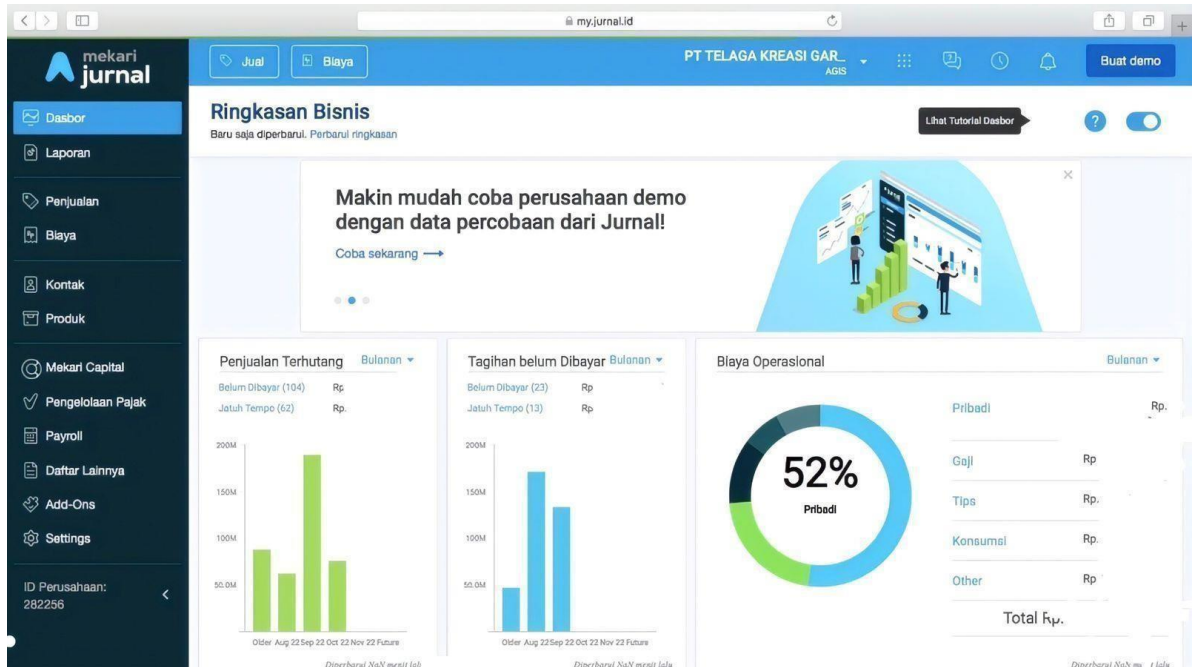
my.jurnal.id

mekari jurnal

Jual
Biaya

PT TELAGA KREASI GAR_
AGIS

Buat demo

Dasbor
Laporan
Penjualan
Biaya
Kontak
Produk
Mekari Capital
Pengelolaan Pajak
Payroll
Daftar Lainnya
Add-Ons
Settings

ID Perusahaan:
282256

Ringkasan Bisnis
Baru saja diperbarui. Perbarui ringkasan

Lihat Tutorial Dasbor

Makin mudah coba perusahaan demo dengan data percobaan dari Jurnal!
Coba sekarang ⟶

Penjualan Terhutang Bulanan
Belum Dibayar (104) Rp.
Jatuh Tempo (62) Rp.
200M
150M
100M
50.0M
Older Aug 22 Sep 22 Oct 22 Nov 22 Future
Diperbarui NaN menit lalu

Tagihan belum Dibayar Bulanan
Belum Dibayar (23) Rp
Jatuh Tempo (13) Rp
200M
150M
100M
50.0M
Older Aug 22 Sep 22 Oct 22 Nov 22 Future
Diperbarui NaN menit lalu

Biaya Operasional Bulanan
52%
Pribadi
Pribadi Rp.
Gaji Rp
Tips Rp.
Konsumsi Rp.
Other Rp
Total Rp.
Diperbarui NaN menit lalu